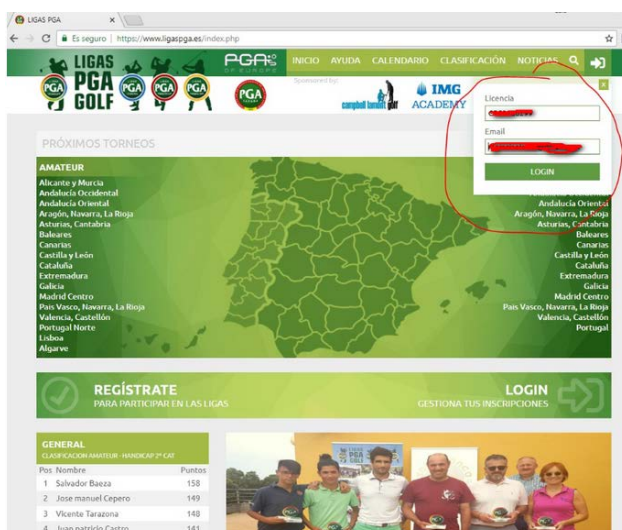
LIGAS PGA ×

Es seguro | https://www.ligaspga.es/index.php

LIGAS PGA GOLF

PGA OF EUROPE

INICIO AYUDA CALENDARIO CLASIFICACIÓN NOTICIAS

Sponsored by:

campbell lamont golf

IMG ACADEMY

Licencia

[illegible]

Email

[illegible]

LOGIN

PRÓXIMOS TORNEOS

AMATEUR

Alicante y Murcia
Andalucía Occidental
Andalucía Oriental
Aragón, Navarra, La Rioja
Asturias, Cantabria
Baleares
Canarias
Castilla y León
Cataluña
Extremadura
Galicia
Madrid Centro
País Vasco, Navarra, La Rioja
Valencia, Castellón
Portugal Norte
Lisboa
Algarve

Andalucía Oriental
Aragón, Navarra, La Rioja
Asturias, Cantabria
Baleares
Canarias
Castilla y León
Cataluña
Extremadura
Galicia
Madrid Centro
País Vasco, Navarra, La Rioja
Valencia, Castellón
Portugal

REGÍSTRATE
PARA PARTICIPAR EN LAS LIGAS

LOGIN
GESTIONA TUS INSCRIPCIONES

GENERAL
CLASIFICACION AMATEUR - HANDICAP 2ª CAT

| Pos | Nombre | Puntos |
|---|---|---|
| 1 | Salvador Baeza | 158 |
| 2 | Jose manuel Cepero | 149 |
| 3 | Vicente Tarazona | 148 |
| 4 | Juan patricio Castro | 141 |